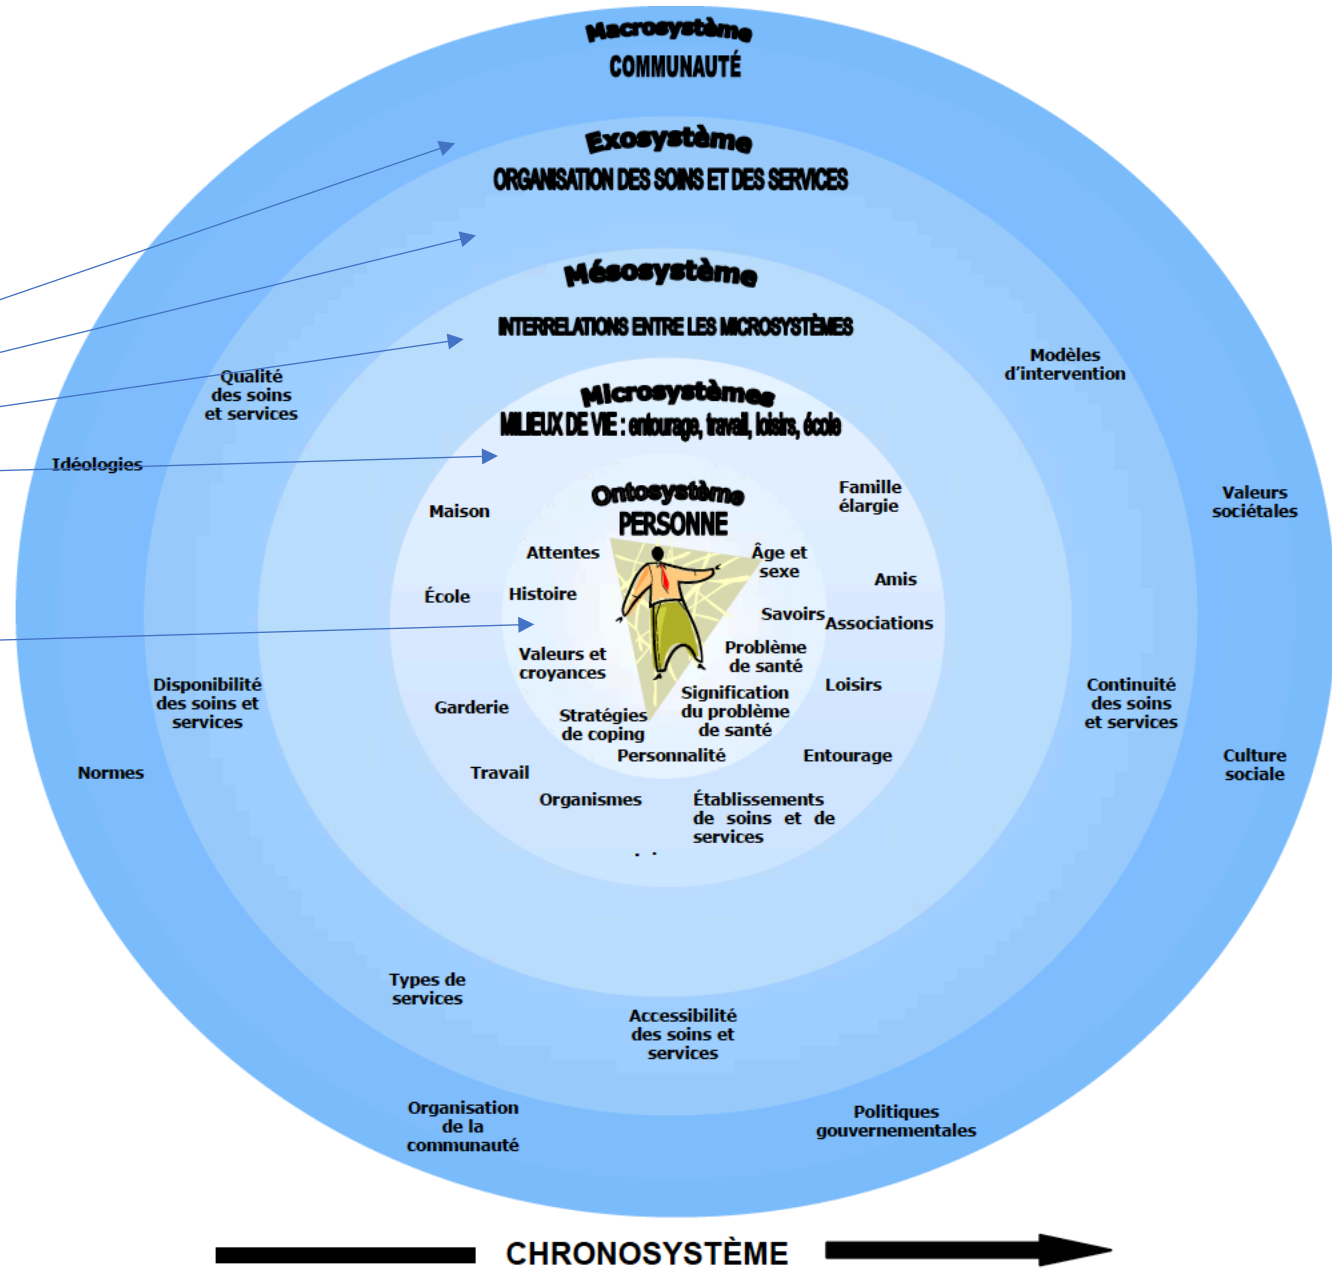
Macrosystème
COMMUNAUTÉ

Exosystème
ORGANISATION DES SOINS ET DES SERVICES

Mésosystème
INTERRELATIONS ENTRE LES MICROSYSTÈMES

Microsystèmes
MILIEUX DE VIE : entourage, travail, loisirs, école

Ontosystème
PERSONNE

Attentes
Âge et sexe
Histoire
Savoirs
Valeurs et croyances
Problème de santé
Signification du problème de santé
Stratégies de coping
Personnalité

Maison
Famille élargie
Amis
École
Associations
Loisirs
Garderie
Entourage
Travail
Organismes
Établissements de soins et de services

Qualité des soins et services
Modèles d'intervention
Idéologies
Valeurs sociétales
Disponibilité des soins et services
Continuité des soins et services
Normes
Culture sociale
Types de services
Accessibilité des soins et services
Organisation de la communauté
Politiques gouvernementales

CHRONOSYSTÈME